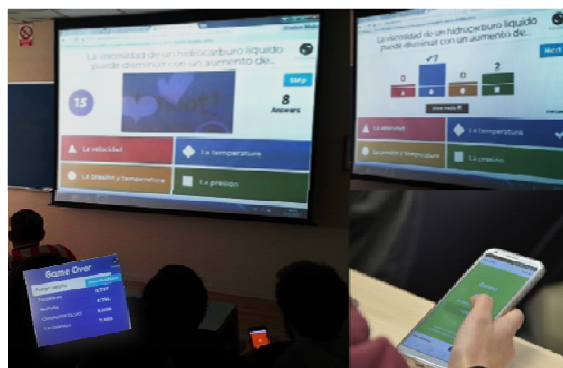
La viscosidad de un hidrocarburo liquido puede disminuir con un aumento de...

Skip

15

8
Answers

La velocidad

La temperatura

La presión y temperatura

La presion

Game Over

La viscosidad de un hidrocarburo liquido puede disminuir con un aumento de...

Next

0

7

0

2

View results

La velocidad

La temperatura

La presión y temperatura

La presion